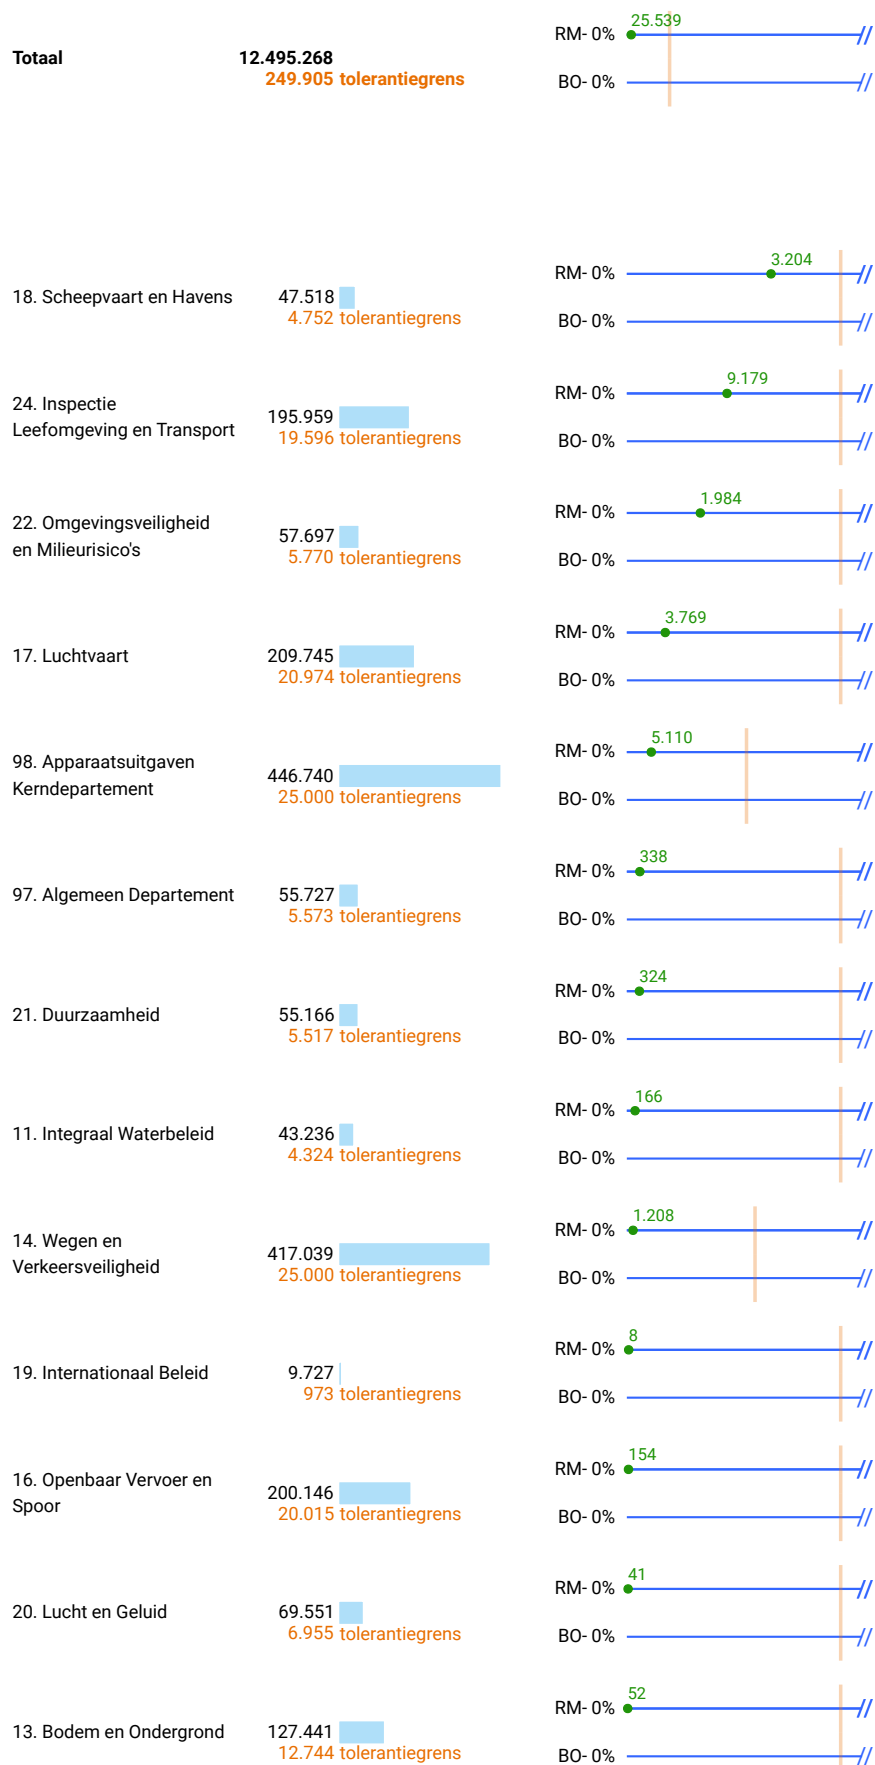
Totaal
12.495.268
249.905 tolerantiegrens
RM- 0%
25.539
BO- 0%

18. Scheepvaart en Havens
47.518
4.752 tolerantiegrens
RM- 0%
3.204
BO- 0%

24. Inspectie Leefomgeving en Transport
195.959
19.596 tolerantiegrens
RM- 0%
9.179
BO- 0%

22. Omgevingsveiligheid en Milieurisico's
57.697
5.770 tolerantiegrens
RM- 0%
1.984
BO- 0%

17. Luchtvaart
209.745
20.974 tolerantiegrens
RM- 0%
3.769
BO- 0%

98. Apparaatsuitgaven Kerndepartement
446.740
25.000 tolerantiegrens
RM- 0%
5.110
BO- 0%

97. Algemeen Departement
55.727
5.573 tolerantiegrens
RM- 0%
338
BO- 0%

21. Duurzaamheid
55.166
5.517 tolerantiegrens
RM- 0%
324
BO- 0%

11. Integraal Waterbeleid
43.236
4.324 tolerantiegrens
RM- 0%
166
BO- 0%

14. Wegen en Verkeersveiligheid
417.039
25.000 tolerantiegrens
RM- 0%
1.208
BO- 0%

19. Internationaal Beleid
9.727
973 tolerantiegrens
RM- 0%
8
BO- 0%

16. Openbaar Vervoer en Spoor
200.146
20.015 tolerantiegrens
RM- 0%
154
BO- 0%

20. Lucht en Geluid
69.551
6.955 tolerantiegrens
RM- 0%
41
BO- 0%

13. Bodem en Ondergrond
127.441
12.744 tolerantiegrens
RM- 0%
52
BO- 0%